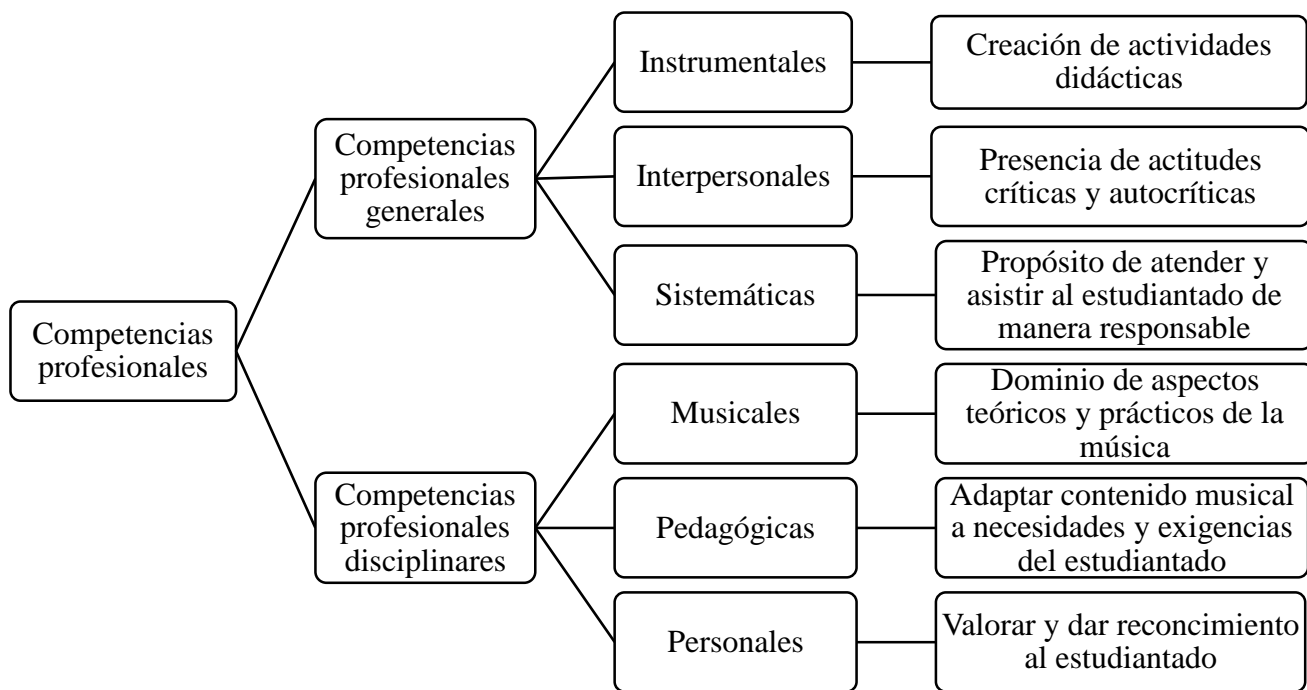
Competencias profesionales

Competencias profesionales generales

Instrumentales

Creación de actividades didácticas

Interpersonales

Presencia de actitudes críticas y autocríticas

Sistemáticas

Propósito de atender y asistir al estudiantado de manera responsable

Competencias profesionales disciplinares

Musicales

Dominio de aspectos teóricos y prácticos de la música

Pedagógicas

Adaptar contenido musical a necesidades y exigencias del estudiantado

Personales

Valorar y dar reconcimiento al estudiantado